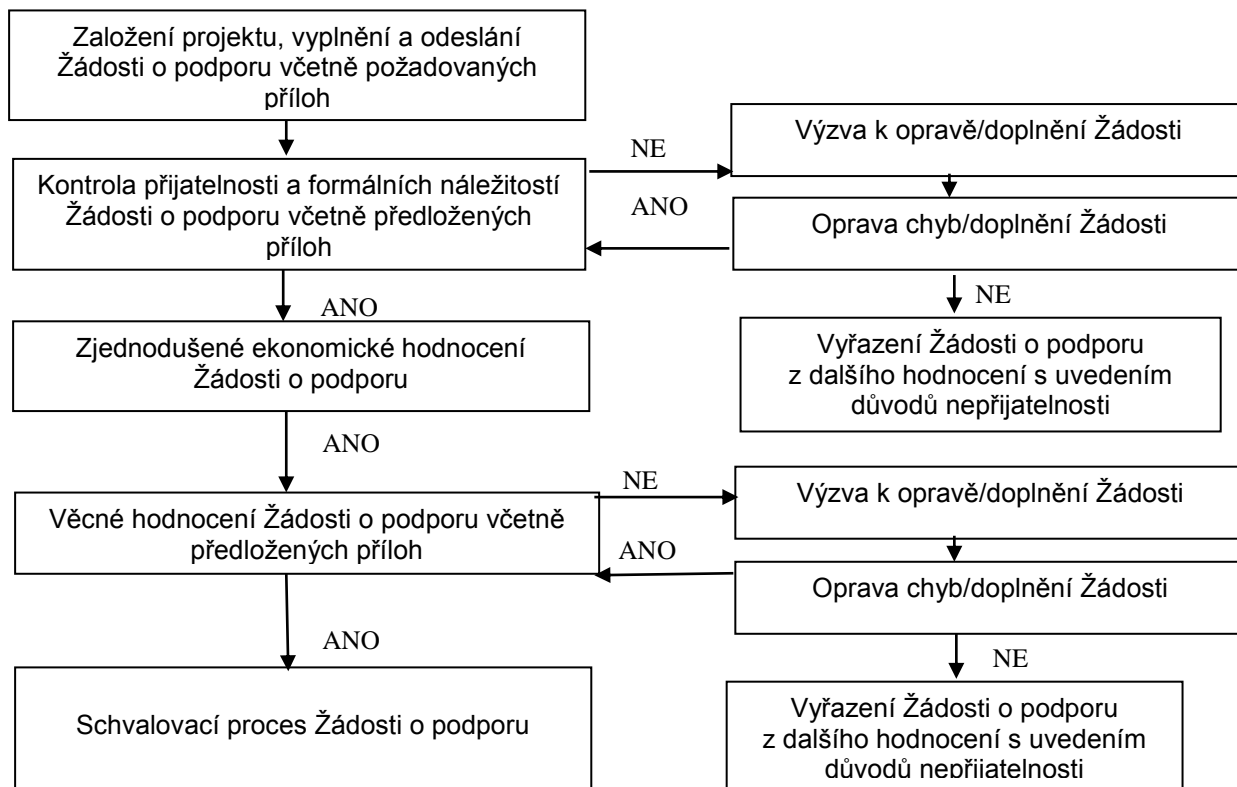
Založení projektu, vyplnění a odeslání Žádosti o podporu včetně požadovaných příloh

NE

Výzva k opravě/doplnění Žádosti

Kontrola přijatelnosti a formálních náležitostí Žádosti o podporu včetně předložených příloh

ANO

Oprava chyb/doplnění Žádosti

ANO

NE

Zjednodušené ekonomické hodnocení Žádosti o podporu

Vyřazení Žádosti o podporu z dalšího hodnocení s uvedením důvodů nepřijatelnosti

ANO

NE

Výzva k opravě/doplnění Žádosti

Věcné hodnocení Žádosti o podporu včetně předložených příloh

ANO

Oprava chyb/doplnění Žádosti

ANO

NE

Schvalovací proces Žádosti o podporu

Vyřazení Žádosti o podporu z dalšího hodnocení s uvedením důvodů nepřijatelnosti